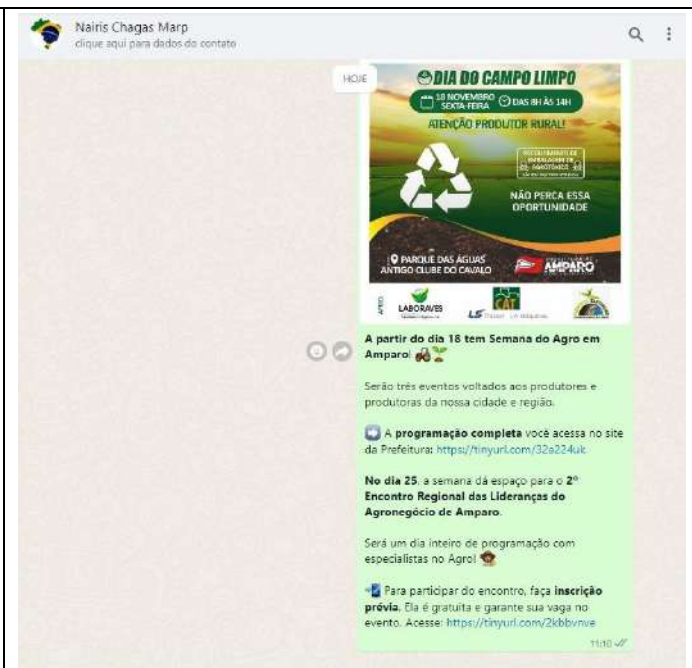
Nairis Chagas Marp
clique aqui para dados do contato

HOJE

DIA DO CAMPO LIMPO

18 NOVEMBRO SEXTA-FEIRA

DAS 8H ÀS 14H

ATENÇÃO PRODUTOR RURAL!

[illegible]

NÃO PERCA ESSA OPORTUNIDADE

PARQUE DAS ÁGUAS ANTIGO CLUBE DO CAVALO

AMPARO

APOIO

LABORAVES

CAT

A partir do dia 18 tem Semana do Agro em Amparo! 🚜🌱

Serão três eventos voltados aos produtores e produtoras da nossa cidade e região.

➡️ A programação completa você acessa no site da Prefeitura: https://tinyurl.com/32a224uk

No dia 25, a semana dá espaço para o 2° Encontro Regional das Lideranças do Agronegócio de Amparo.

Será um dia inteiro de programação com especialistas no Agro! 🤠

📲 Para participar do encontro, faça inscrição prévia. Ela é gratuita e garante sua vaga no evento. Acesse: https://tinyurl.com/2kbbvnve

11:10